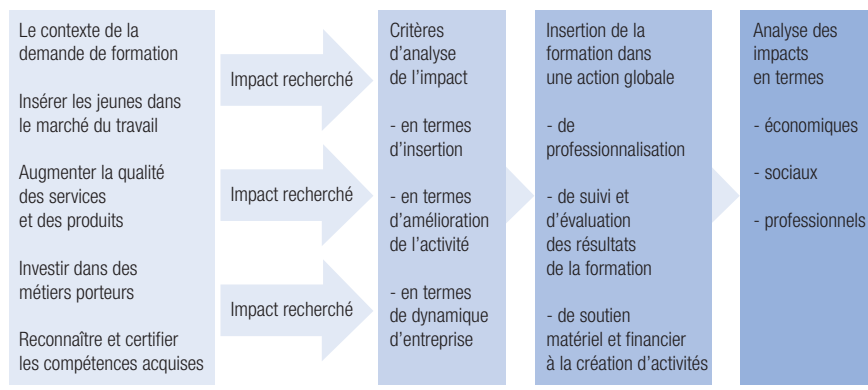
Le contexte de la demande de formation

Insérer les jeunes dans le marché du travail

Augmenter la qualité des services et des produits

Investir dans des métiers porteurs

Reconnaître et certifier les compétences acquises

Impact recherché

Impact recherché

Impact recherché

Critères d'analyse de l'impact

- en termes d'insertion

- en termes d'amélioration de l'activité

- en termes de dynamique d'entreprise

Insertion de la formation dans une action globale

- de professionnalisation

- de suivi et d'évaluation des résultats de la formation

- de soutien matériel et financier à la création d'activités

Analyse des impacts en termes

- économiques

- sociaux

- professionnels